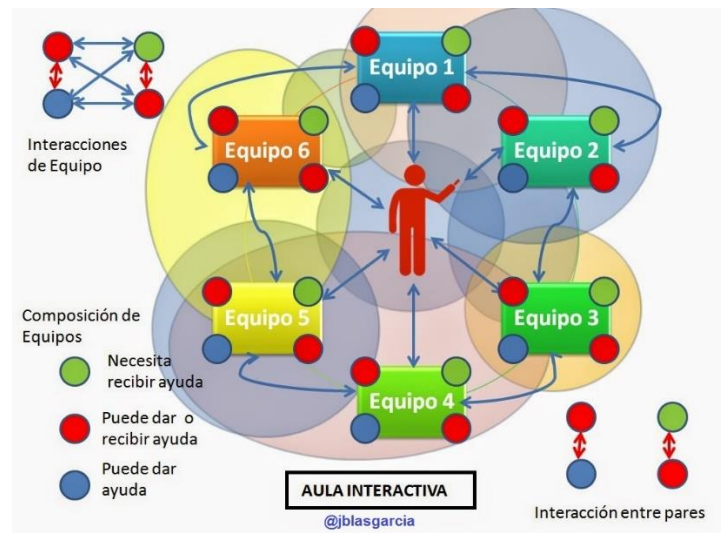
Interacciones de Equipo

Equipo 1

Equipo 6

Equipo 2

Equipo 5

Equipo 3

Equipo 4

Composición de Equipos

Necesita recibir ayuda

Puede dar o recibir ayuda

Puede dar ayuda

AULA INTERACTIVA

@jblasgarcia

Interacción entre pares